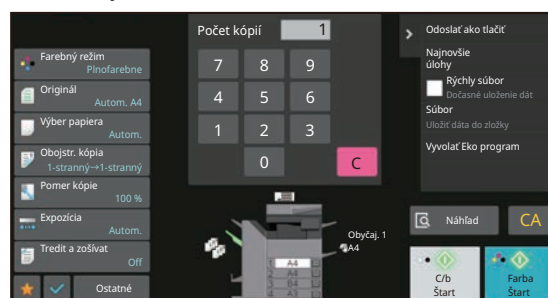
Farebný režim
Plnofarebne
Originál
Autom. A4
Výber papiera
Autom.
Obojstr. kópia
1-stranný→1-stranný
Pomer kópie
100 %
Expozícia
Autom.
Tredit a zošívať
Off
Ostatné

Počet kópií
1
7
8
9
4
5
6
1
2
3
0
C

A4
A4
A4
A4
Obyčaj. 1
A4

Odoslať ako tlačiť
Najnovšie úlohy
Rýchly súbor
Dočasné uloženie dát
Súbor
Uložiť dáta do zložky
Vyvolať Eko program

Náhľad
CA
C/b
Štart
Farba
Štart